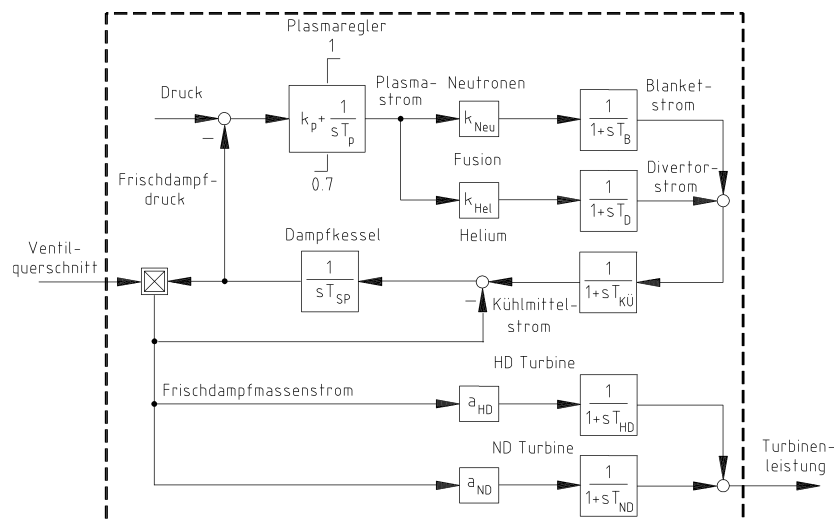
Plasmaregler

1

Druck

$k_p + \frac{1}{sT_p}$

0.7

Plasmastrom

Neutronen

$k_{Neu}$

$\frac{1}{1+sT_B}$

Blanketstrom

Fusion

$k_{Hel}$

$\frac{1}{1+sT_D}$

Divertorstrom

Helium

Frischdampfdruck

Ventilquerschnitt

Dampfkessel

$\frac{1}{sT_{SP}}$

$\frac{1}{1+sT_{KÜ}}$

Kühlmittelstrom

HD Turbine

Frischdampfmassenstrom

$a_{HD}$

$\frac{1}{1+sT_{HD}}$

ND Turbine

$a_{ND}$

$\frac{1}{1+sT_{ND}}$

Turbinenleistung